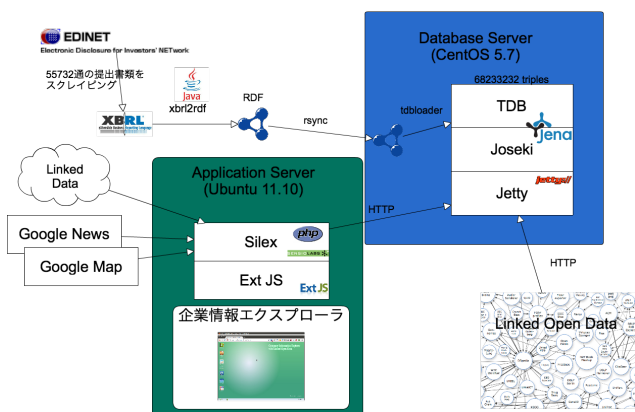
EDINET
Electronic Disclosure for Investors' NETwork

55732通の提出書類をスクレイピング

Java
xbrl2rdf

XBRL

RDF

rsync

Database Server
(CentOS 5.7)

68233232 triples

tdbloader

TDB

Jena

Joseki

Jetty

Linked Data

Application Server
(Ubuntu 11.10)

Google News

Google Map

Silex

php

HTTP

Ext JS

Ext JS

HTTP

企業情報エクスプローラ

Linked Open Data